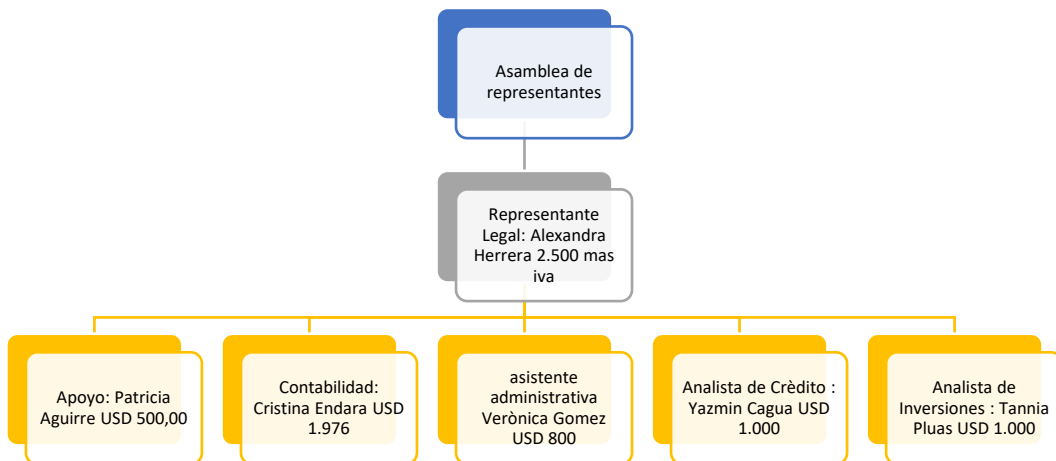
Asamblea de representantes

Representante Legal: Alexandra Herrera 2.500 mas iva

Apoyo: Patricia Aguirre USD 500,00

Contabilidad: Cristina Endara USD 1.976

asistente administrativa Verònica Gomez USD 800

Analista de Crèdito : Yazmin Cagua USD 1.000

Analista de Inversiones : Tannia Pluas USD 1.000